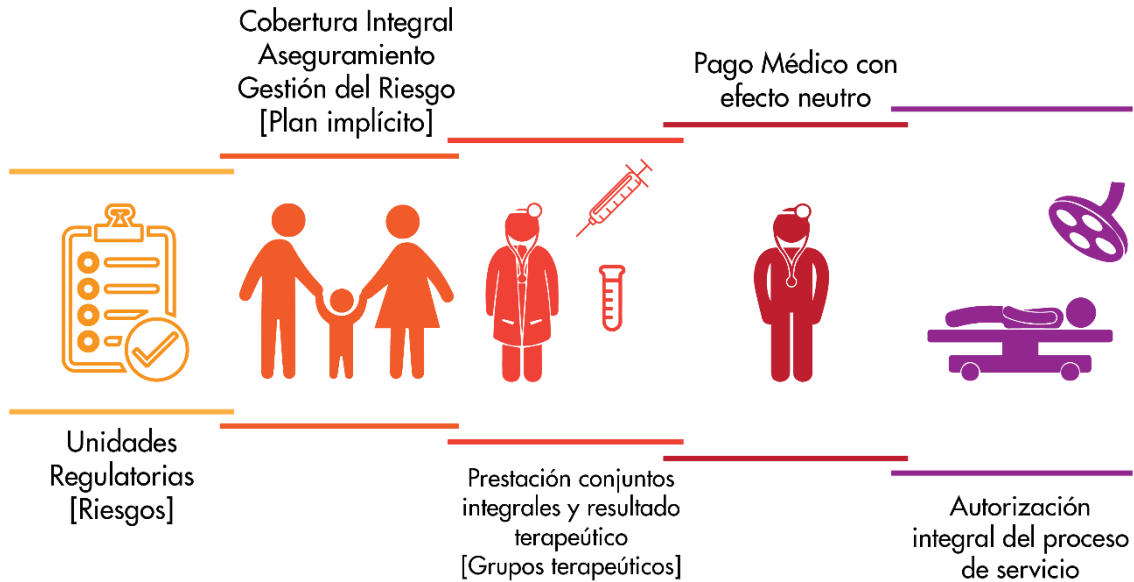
Cobertura Integral
Aseguramiento
Gestión del Riesgo
[Plan implícito]

Pago Médico con efecto neutro

Unidades Regulatorias [Riesgos]

Prestación conjuntos integrales y resultado terapeútico [Grupos terapeúticos]

Autorización integral del proceso de servicio